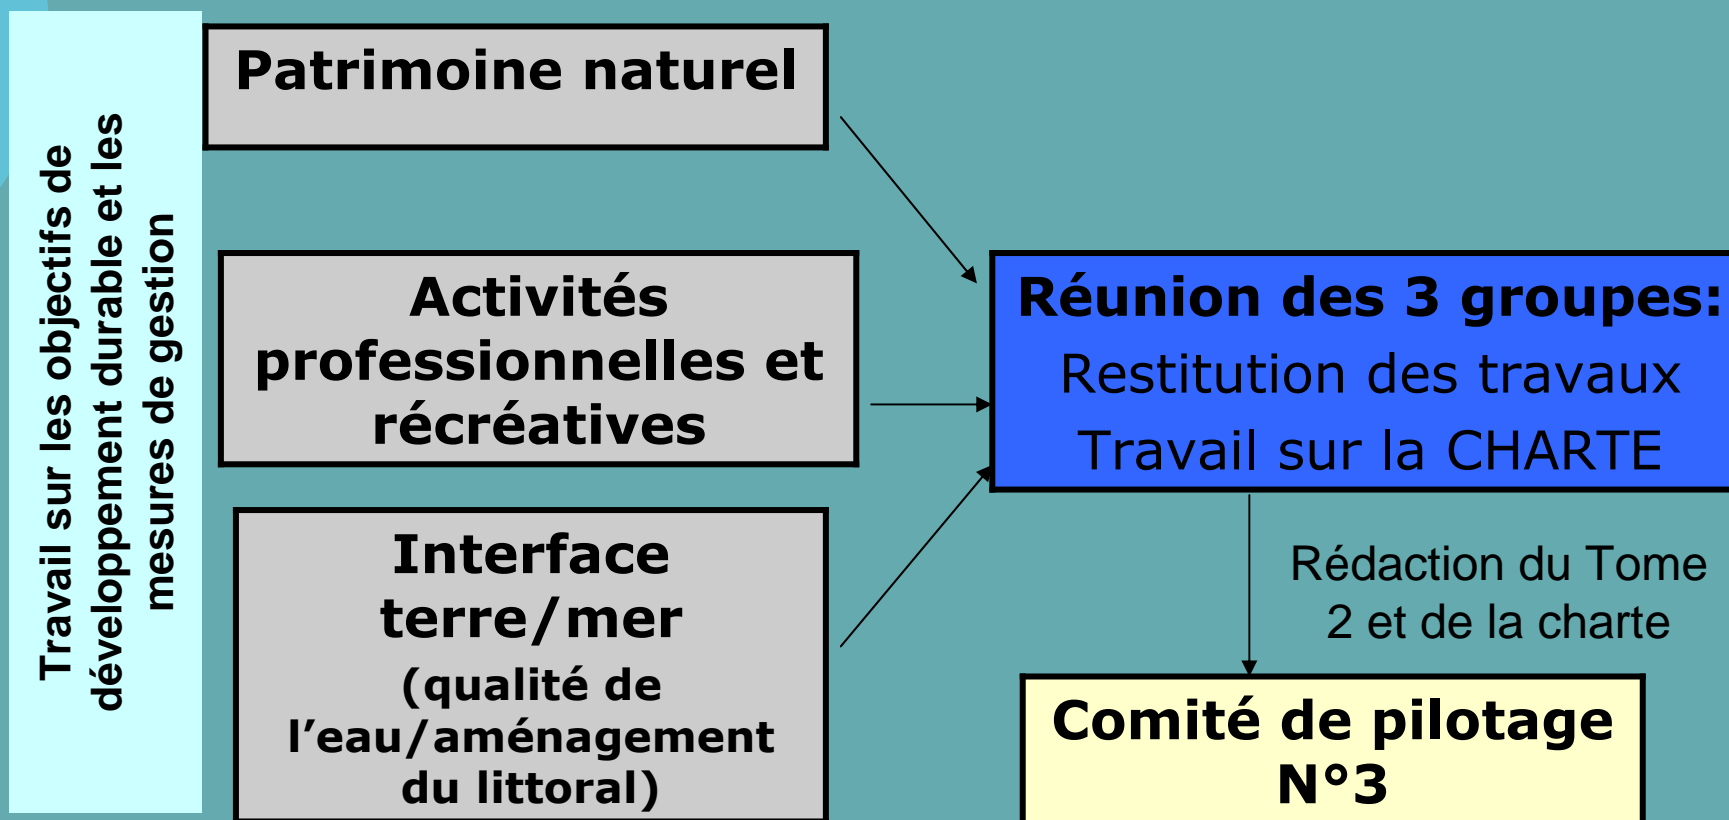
Travail sur les objectifs de développement durable et les mesures de gestion

Patrimoine naturel

Activités professionnelles et récréatives

Interface terre/mer
(qualité de l'eau/aménagement du littoral)

Réunion des 3 groupes:
Restitution des travaux
Travail sur la CHARTE

Rédaction du Tome 2 et de la charte

Comité de pilotage N°3